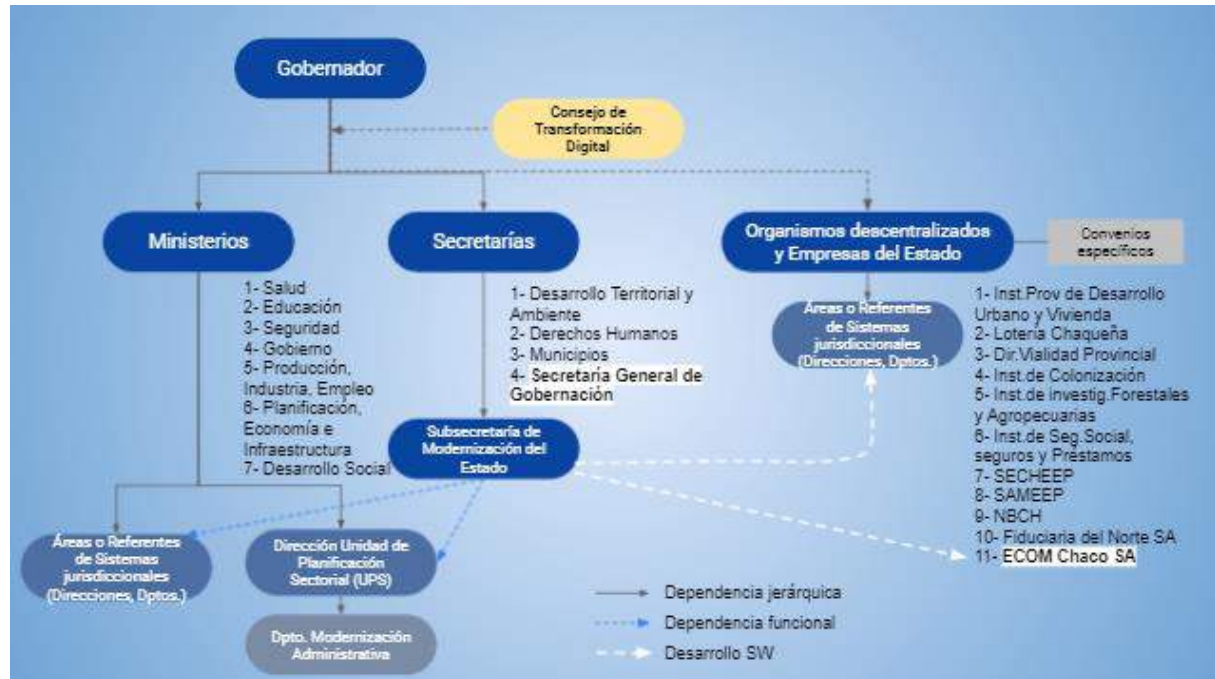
Gobernador

Consejo de Transformación Digital

Ministerios

Secretarías

Organismos descentralizados y Empresas del Estado

Convenios específicos

1- Salud
2- Educación
3- Seguridad
4- Gobierno
5- Producción, Industria, Empleo
6- Planificación, Economía e Infraestructura
7- Desarrollo Social

1- Desarrollo Territorial y Ambiente
2- Derechos Humanos
3- Municipios
4- Secretaría General de Gobernación

Áreas o Referentes de Sistemas jurisdiccionales (Direcciones, Dptos.)

1- Inst.Prov de Desarrollo Urbano y Vivienda
2- Lotería Chaqueña
3- Dir.Vialidad Provincial
4- Inst.de Colonización
5- Inst.de investig.Forestales y Agropecuarias
6- Inst.de Seg.Social, seguros y Préstamos
7- SECHEEP
8- SAMEEP
9- NBCH
10- Fiduciaria del Norte SA
11- ECOM Chaco SA

Subsecretaría de Modernización del Estado

Áreas o Referentes de Sistemas jurisdiccionales (Direcciones, Dptos.)

Dirección Unidad de Planificación Sectorial (UPS)

Dpto. Modernización Administrativa

Dependencia jerárquica
Dependencia funcional
Desarrollo SW